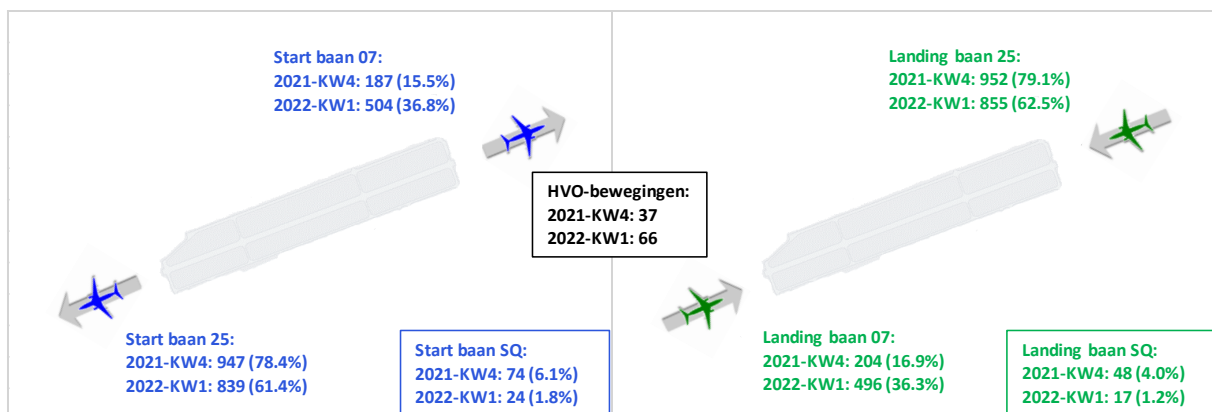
Start baan 07:
2021-KW4: 187 (15.5%)
2022-KW1: 504 (36.8%)

Landing baan 25:
2021-KW4: 952 (79.1%)
2022-KW1: 855 (62.5%)

HVO-bewegingen:
2021-KW4: 37
2022-KW1: 66

Start baan 25:
2021-KW4: 947 (78.4%)
2022-KW1: 839 (61.4%)

Start baan SQ:
2021-KW4: 74 (6.1%)
2022-KW1: 24 (1.8%)

Landing baan 07:
2021-KW4: 204 (16.9%)
2022-KW1: 496 (36.3%)

Landing baan SQ:
2021-KW4: 48 (4.0%)
2022-KW1: 17 (1.2%)